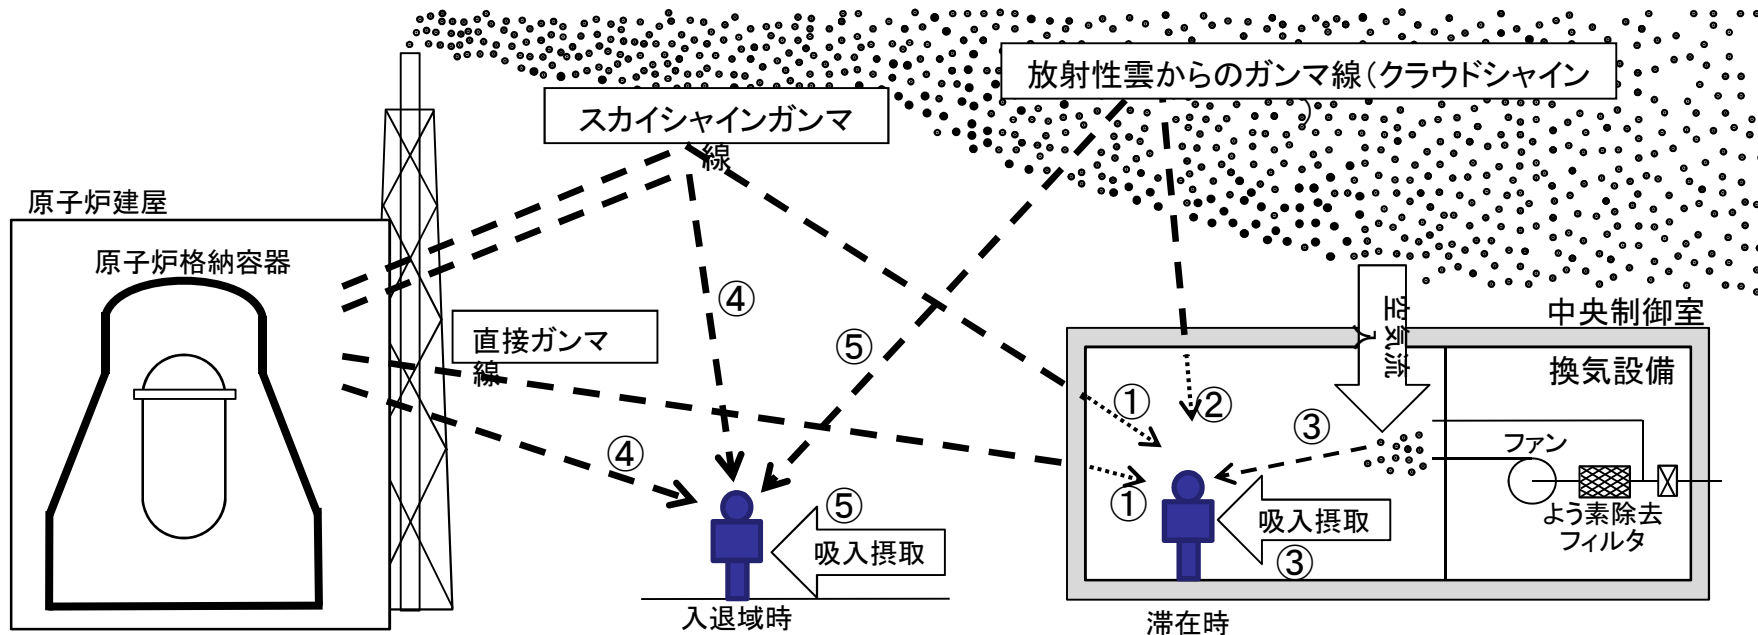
放射性雲からのガンマ線(クラウドシャイン

スカイシャインガンマ線

原子炉建屋

原子炉格納容器

直接ガンマ線

④

⑤

④

⑤

吸入摂取

入退域時

中央制御室

空気流入

換気設備

①

②

③

①

ファン

吸入摂取

③

よう素除去フィルタ

滞在時